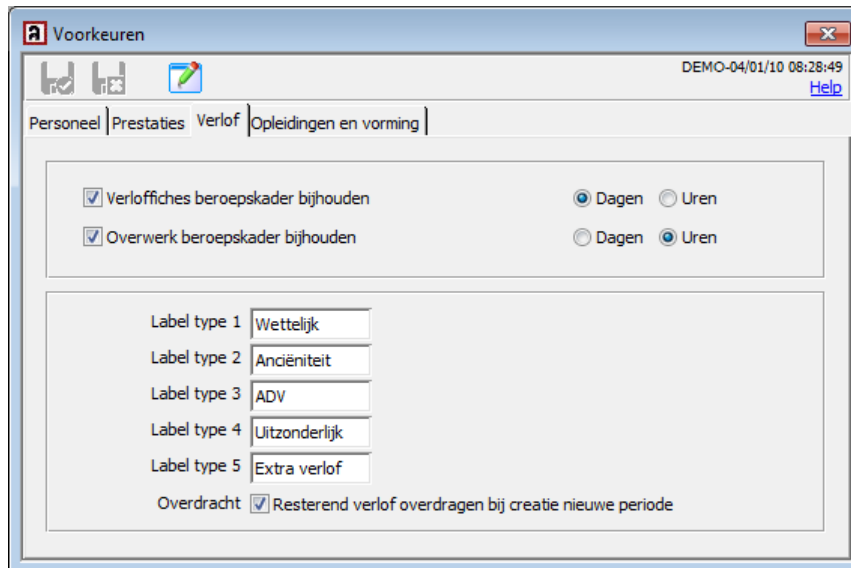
Voorkeuren

DEMO-04/01/10 08:28:49
Help

Personeel Prestaties Verlof Opleidingen en vorming

Verloffiches beroepskader bijhouden
Dagen Uren

Overwerk beroepskader bijhouden
Dagen Uren

Label type 1 Wettelijk
Label type 2 Anciëniteit
Label type 3 ADV
Label type 4 Uitzonderlijk
Label type 5 Extra verlof
Overdracht Resterend verlof overdragen bij creatie nieuwe periode